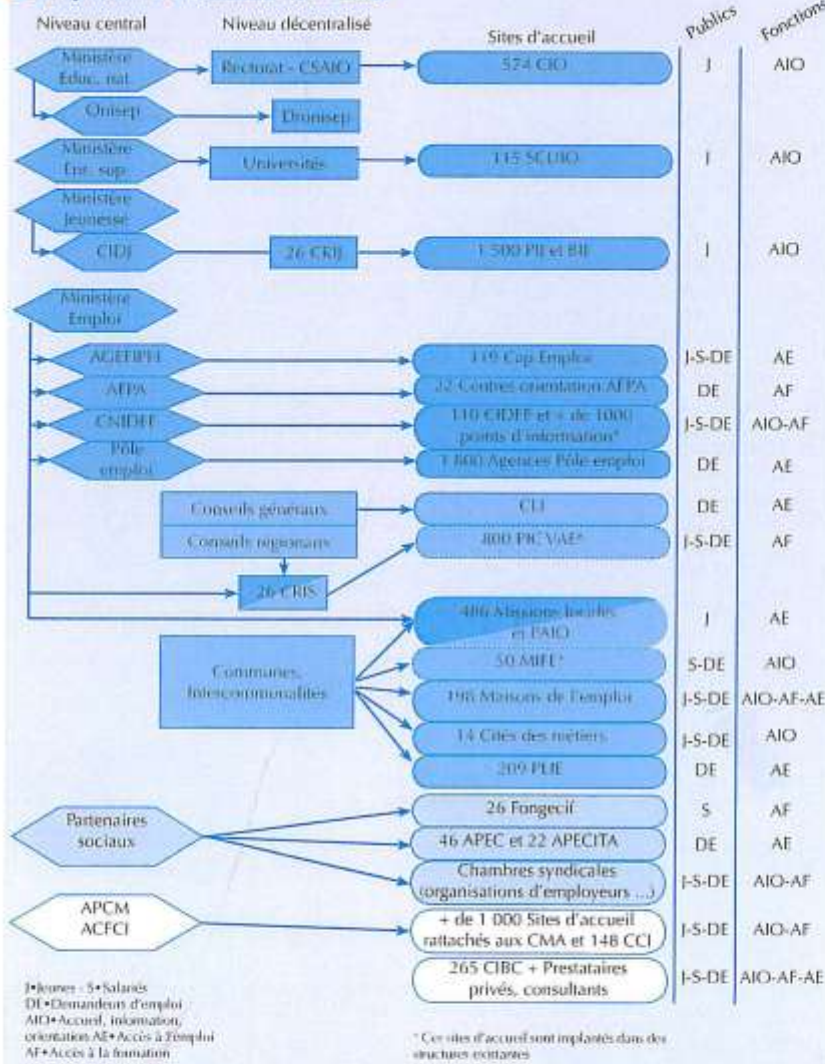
Niveau central

Niveau décentralisé

Sites d'accueil

Publics

Fonctions

Ministère Éduc. nat.

Rectorat - CSAIO

574 CIO

J

AIO

Onisep

Dronisep

Ministère Ens. sup.

Universités

135 SCUIO

J

AIO

Ministère Jeunesse

CIDJ

26 CRIJ

1 500 PIJ et BIJ

J

AIO

Ministère Emploi

AGEFIPH

119 Cap Emploi

J-S-DE

AE

AFPA

22 Centres orientation AFPA

DE

AF

CNIDFF

110 CIDFF et + de 1000 points d'information*

J-S-DE

AIO-AF

Pôle emploi

1 600 Agences Pôle emploi

DE

AE

Conseils généraux

CLI

DE

AE

Conseils régionaux

800 PIC VAE*

J-S-DE

AF

26 CRIS

486 Missions locales et PAIO

J

AE

Communes, Intercommunalités

50 MIFE*

S-DE

AIO

198 Maisons de l'emploi

J-S-DE

AIO-AF-AE

14 Cités des métiers

J-S-DE

AIO

209 PLIE

DE

AE

Partenaires sociaux

26 Fongecif

S

AF

46 APEC et 22 APECITA

DE

AE

Chambres syndicales (organisations d'employeurs ...)

J-S-DE

AIO-AF

APCM ACFCI

+ de 1 000 Sites d'accueil rattachés aux CMA et 148 CCI

J-S-DE

AIO-AF

265 CIBC + Prestataires privés, consultants

J-S-DE

AIO-AF-AE

J•Jeunes · S•Salariés
DE•Demandeurs d'emploi
AIO•Accueil, information, orientation AE•Accès à l'emploi
AF•Accès à la formation

* Ces sites d'accueil sont implantés dans des structures existantes